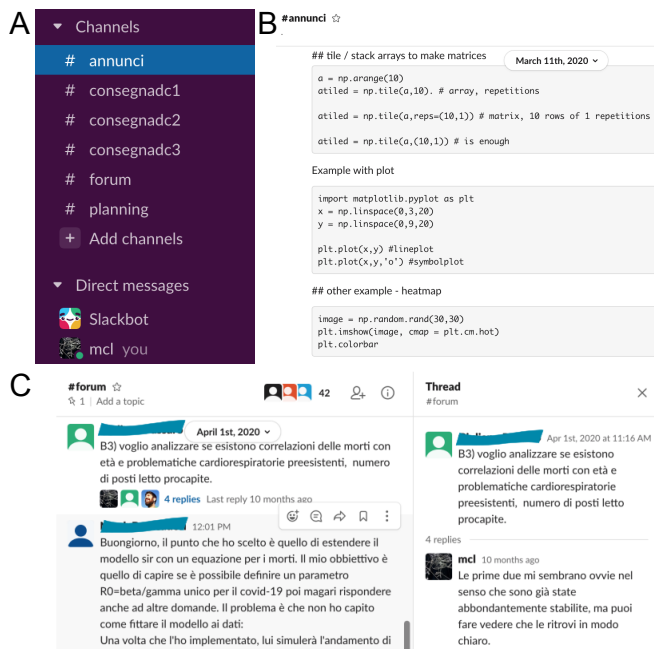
A

Channels
# annunci
# consegnadc1
# consegnadc2
# consegnadc3
# forum
# planning
+ Add channels
Direct messages
Slackbot
mcl you

B

#annunci ☆

## tile / stack arrays to make matrices
March 11th, 2020

a = np.arange(10)
atiled = np.tile(a,10). # array, repetitions

atiled = np.tile(a,reps=(10,1)) # matrix, 10 rows of 1 repetitions

atiled = np.tile(a,(10,1)) # is enough

Example with plot

import matplotlib.pyplot as plt
x = np.linspace(0,3,20)
y = np.linspace(0,9,20)

plt.plot(x,y) #lineplot
plt.plot(x,y,'o') #symbolplot

## other example - heatmap

image = np.random.rand(30,30)
plt.imshow(image, cmap = plt.cm.hot)
plt.colorbar

C

#forum ☆
1 | Add a topic
42

April 1st, 2020
B3) voglio analizzare se esistono correlazioni delle morti con età e problematiche cardiorespiratorie preesistenti, numero di posti letto procapite.
4 replies Last reply 10 months ago

12:01 PM
Buongiorno, il punto che ho scelto è quello di estendere il modello sir con un equazione per i morti. Il mio obbiettivo è quello di capire se è possibile definire un parametro R0=beta/gamma unico per il covid-19 poi magari rispondere anche ad altre domande. Il problema è che non ho capito come fittare il modello ai dati:
Una volta che l'ho implementato, lui simulerà l'andamento di

Thread
#forum

Apr 1st, 2020 at 11:16 AM
B3) voglio analizzare se esistono correlazioni delle morti con età e problematiche cardiorespiratorie preesistenti, numero di posti letto procapite.

4 replies

mcl 10 months ago
Le prime due mi sembrano ovvie nel senso che sono già state abbondantemente stabilite, ma puoi fare vedere che le ritrovi in modo chiaro.